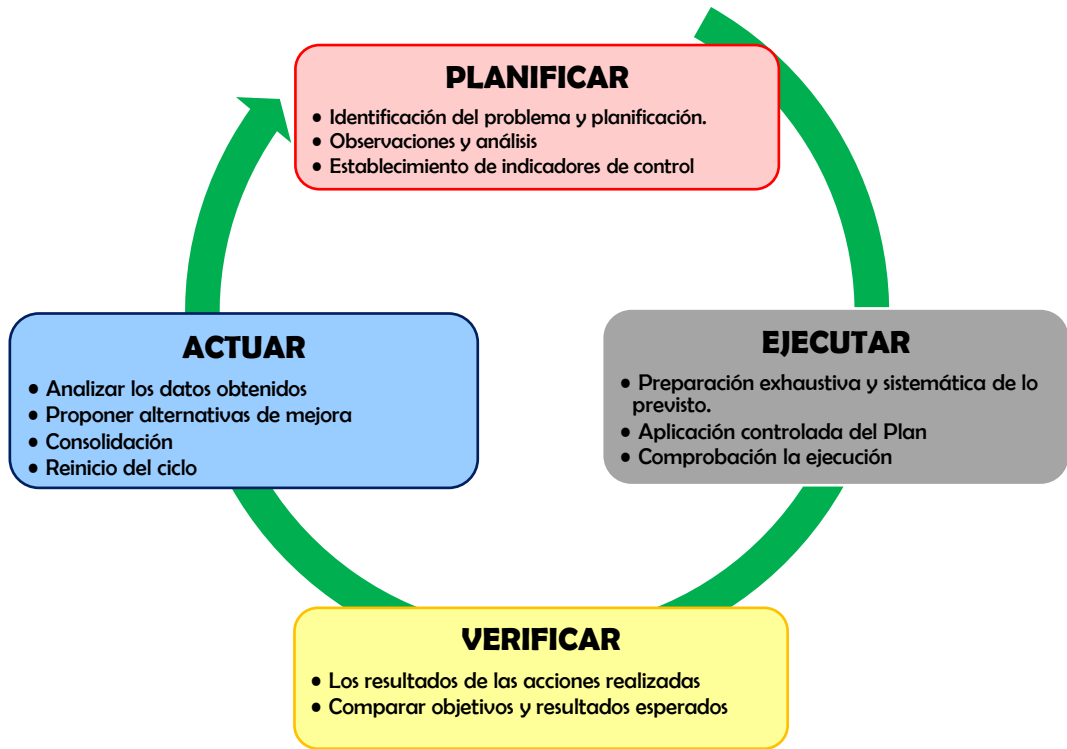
PLANIFICAR

- Identificación del problema y planificación.
- Observaciones y análisis
- Establecimiento de indicadores de control

EJECUTAR

- Preparación exhaustiva y sistemática de lo previsto.
- Aplicación controlada del Plan
- Comprobación la ejecución

VERIFICAR

- Los resultados de las acciones realizadas
- Comparar objetivos y resultados esperados

ACTUAR

- Analizar los datos obtenidos
- Proponer alternativas de mejora
- Consolidación
- Reinicio del ciclo